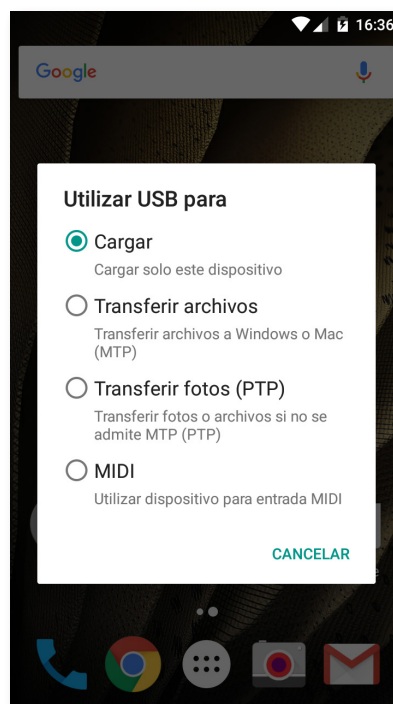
16:36

Google

Utilizar USB para

Cargar
Cargar solo este dispositivo

Transferir archivos
Transferir archivos a Windows o Mac (MTP)

Transferir fotos (PTP)
Transferir fotos o archivos si no se admite MTP (PTP)

MIDI
Utilizar dispositivo para entrada MIDI

CANCELAR